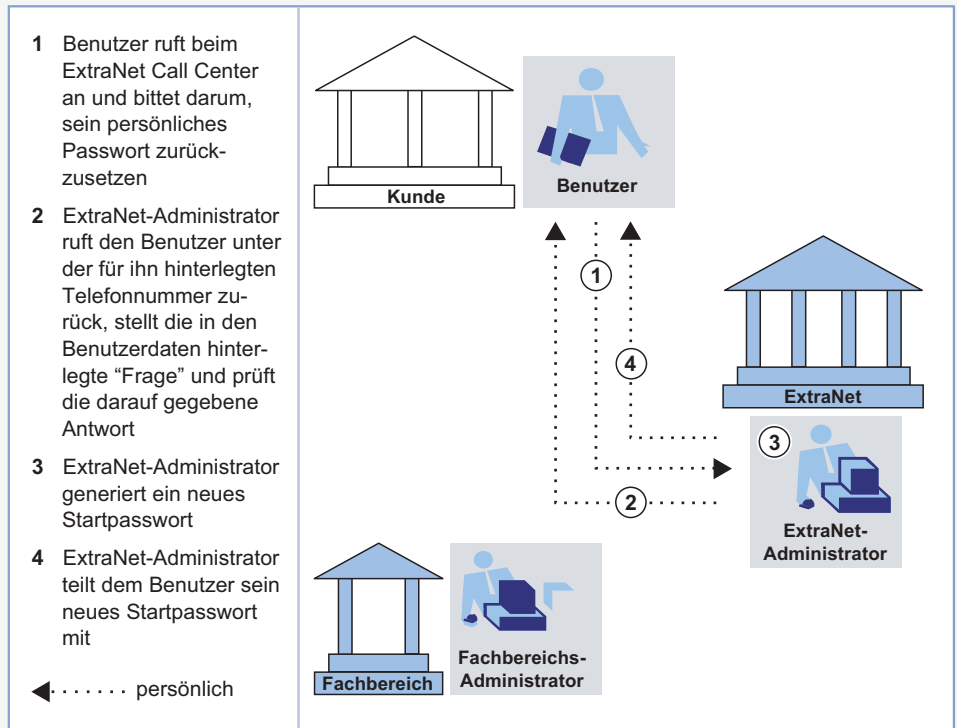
**1** Benutzer ruft beim ExtraNet Call Center an und bittet darum, sein persönliches Passwort zurückzusetzen

**2** ExtraNet-Administrator ruft den Benutzer unter der für ihn hinterlegten Telefonnummer zurück, stellt die in den Benutzerdaten hinterlegte “Frage” und prüft die darauf gegebene Antwort

**3** ExtraNet-Administrator generiert ein neues Startpasswort

**4** ExtraNet-Administrator teilt dem Benutzer sein neues Startpasswort mit

persönlich

Kunde

Benutzer

1

4

ExtraNet

3

ExtraNet-Administrator

2

Fachbereich

Fachbereichs-Administrator